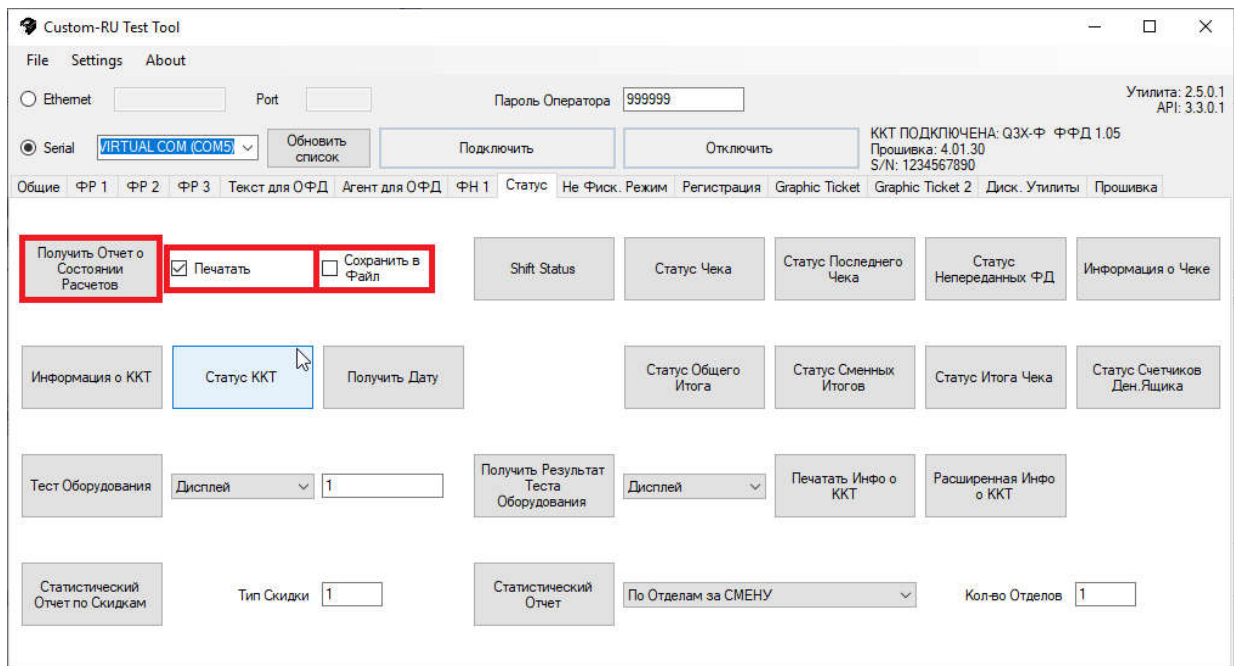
Custom-RU Test Tool

File Settings About

Ethernet Port Пароль Оператора 999999 Утилита: 2.5.0.1 API: 3.3.0.1

Serial VIRTUAL COM (COM5) Обновить список Подключить Отключить ККТ ПОДКЛЮЧЕНА: Q3X-Ф ФФД 1.05 Прошивка: 4.01.30 S/N: 1234567890

Общие ФР 1 ФР 2 ФР 3 Текст для ОФД Агент для ОФД ФН 1 Статус Не Фиск. Режим Регистрация Graphic Ticket Graphic Ticket 2 Диск. Утилиты Прошивка

Получить Отчет о Состоянии Расчетов
Печатать
Сохранить в Файл
Shift Status
Статус Чека
Статус Последнего Чека
Статус Непереданных ФД
Информация о Чеке

Информация о ККТ
Статус ККТ
Получить Дату
Статус Общего Итога
Статус Сменных Итогов
Статус Итога Чека
Статус Счетчиков Ден.Ящика

Тест Оборудования
Дисплей
1
Получить Результат Теста Оборудования
Дисплей
Печатать Инфо о ККТ
Расширенная Инфо о ККТ

Статистический Отчет по Скидкам
Тип Скидки 1
Статистический Отчет
По Отделам за СМЕНУ
Кол-во Отделов 1